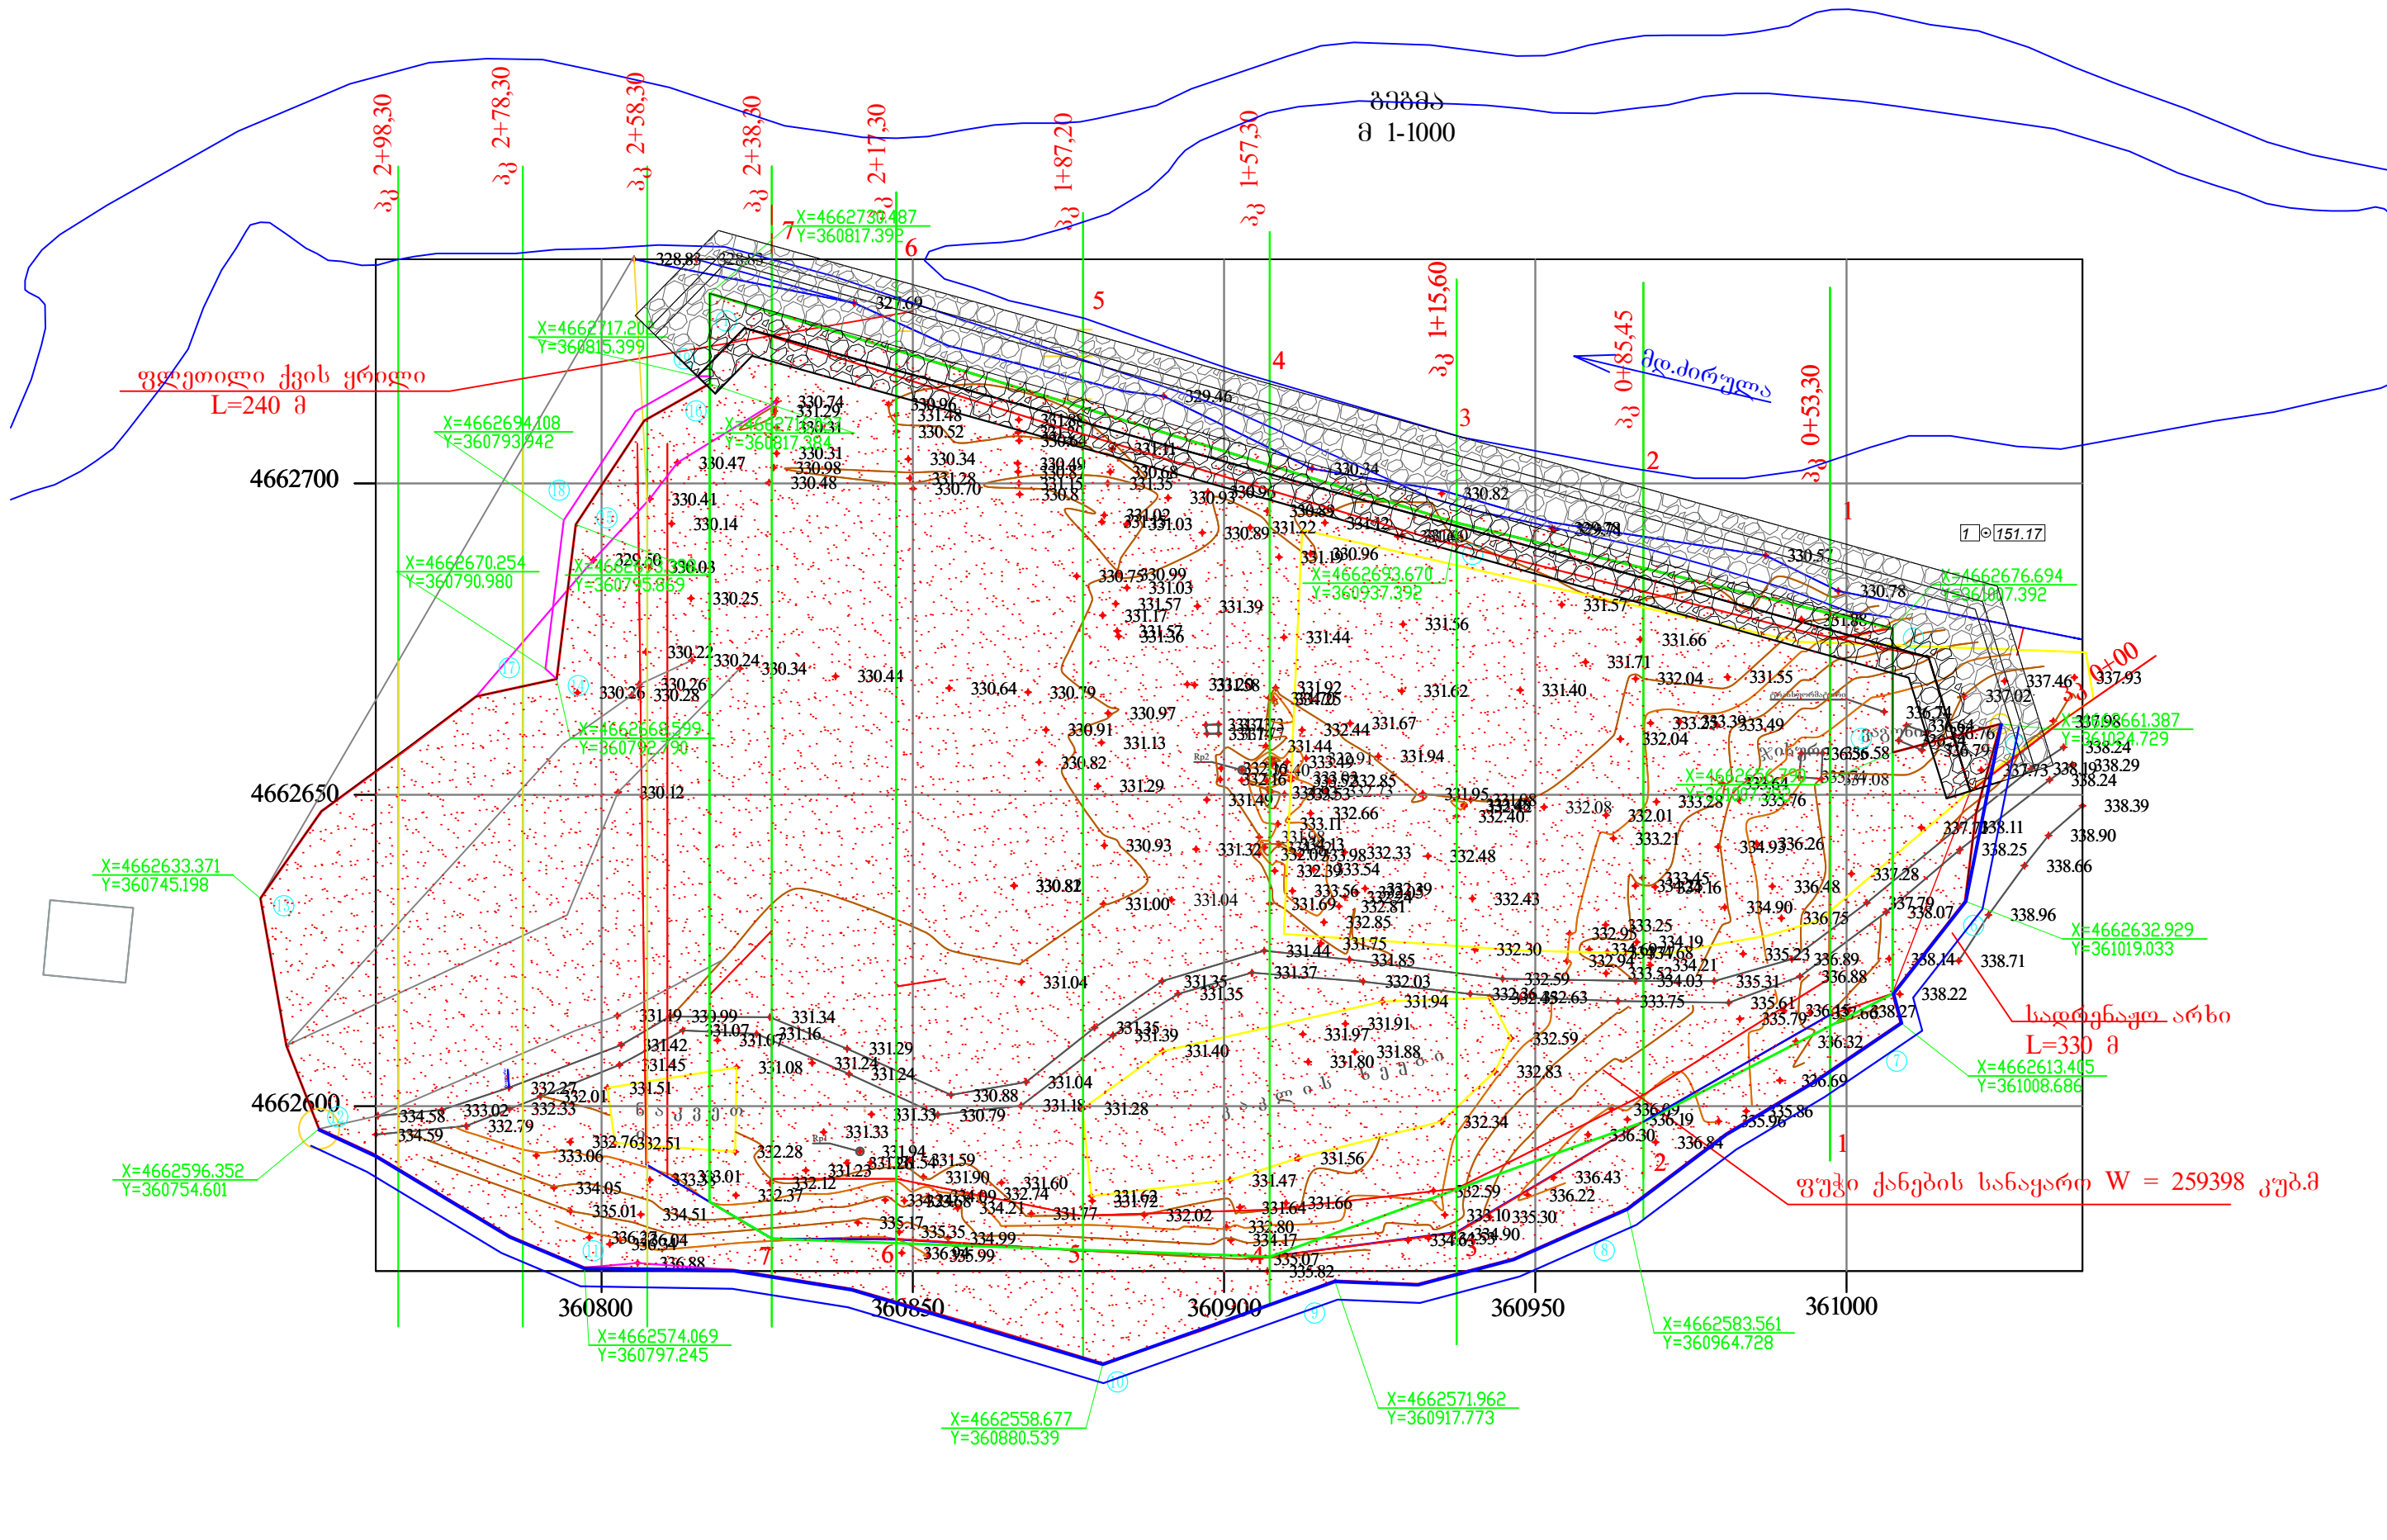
გეგმა
მ 1-1000

მდ.ძირულა

ფლეთილი ქვის ყრილი
L=240 მ

სადრენაჟო არხი
L=330 მ

ფუჭი ქანების საწაყარო W = 259398 კუბ.მ

პკ 2+98,30
პკ 2+78,30
პკ 2+58,30
პკ 2+38,30
პკ 2+17,30
პკ 1+87,20
პკ 1+57,30
პკ 1+15,60
პკ 0+85,45
პკ 0+53,30
პკ 0+00

4662700
4662650
4662600
360800
360850
360900
360950
361000

X=4662730.487
Y=360817.392
X=4662717.201
Y=360815.399
X=4662694.108
Y=360793.942
X=4662710.318
Y=360817.384
X=4662670.254
Y=360790.980
X=4662680.683
Y=360795.859
X=4662668.599
Y=360792.790
X=4662633.371
Y=360745.198
X=4662596.352
Y=360754.601
X=4662574.069
Y=360797.245
X=4662558.677
Y=360880.539
X=4662571.962
Y=360917.773
X=4662583.561
Y=360964.728
X=4662613.405
Y=361008.686
X=4662632.929
Y=361019.033
X=4662661.387
Y=361024.729
X=4662676.694
Y=361007.392
X=4662693.670
Y=360937.392

1 ⊙ 151.17

1 2 3 4 5 6 7

328.83 327.69 329.46 330.34 330.82 329.78 330.57 330.78 331.88 330.74 331.29 330.31 330.96 331.48 330.52 330.47 330.31 330.98 330.48 330.34 331.28 330.70 330.49 331.15 330.8 331.71 331.08 331.35 330.93 330.96 330.89 331.22 331.12 330.41 330.14 331.02 331.03 331.19 330.96 330.50 330.03 330.25 330.73 330.99 331.03 331.57 331.17 331.39 331.44 331.56 331.57 331.66 331.71 330.22 330.24 330.34 330.44 330.26 330.28 330.64 330.79 331.29 331.92 331.62 331.40 332.04 331.55 337.46 337.93 337.02 330.97 330.91 331.13 332.44 331.67 332.04 333.33 333.39 333.49 331.44 331.94 336.58 337.08 338.24 338.29 338.39 330.12 330.82 331.29 331.49 331.95 331.98 332.40 332.08 332.01 333.21 333.28 335.76 337.11 338.11 338.25 338.90 338.66 332.66 333.11 332.48 334.93 336.26 337.28 330.93 331.32 330.82 332.33 333.45 336.48 338.07 338.96 331.00 331.04 332.85 333.56 332.43 334.90 336.75 337.79 331.75 331.44 332.30 333.25 334.19 335.23 336.89 338.14 338.71 331.85 331.37 332.03 331.35 331.04 332.59 334.03 335.31 336.88 338.22 331.94 332.63 333.75 335.61 335.79 336.57 338.27 331.19 330.99 331.34 331.16 331.07 331.29 331.24 331.42 331.45 331.08 330.88 330.79 331.33 331.18 331.28 331.35 331.39 331.40 331.97 331.91 331.88 331.80 332.59 332.83 336.32 336.69 334.58 333.02 332.27 332.01 332.33 332.79 331.51 334.59 332.76 332.51 333.06 332.28 331.33 331.94 331.59 331.90 331.60 331.62 332.74 331.47 331.56 332.34 336.19 336.30 336.84 335.86 335.96 336.43 336.22 332.59 333.10 335.30 334.90 334.05 335.01 334.51 333.01 332.37 332.12 331.23 335.17 335.35 334.99 334.21 331.77 332.02 332.80 334.17 331.64 331.66 336.32 336.04 336.88 336.99 335.07 335.82